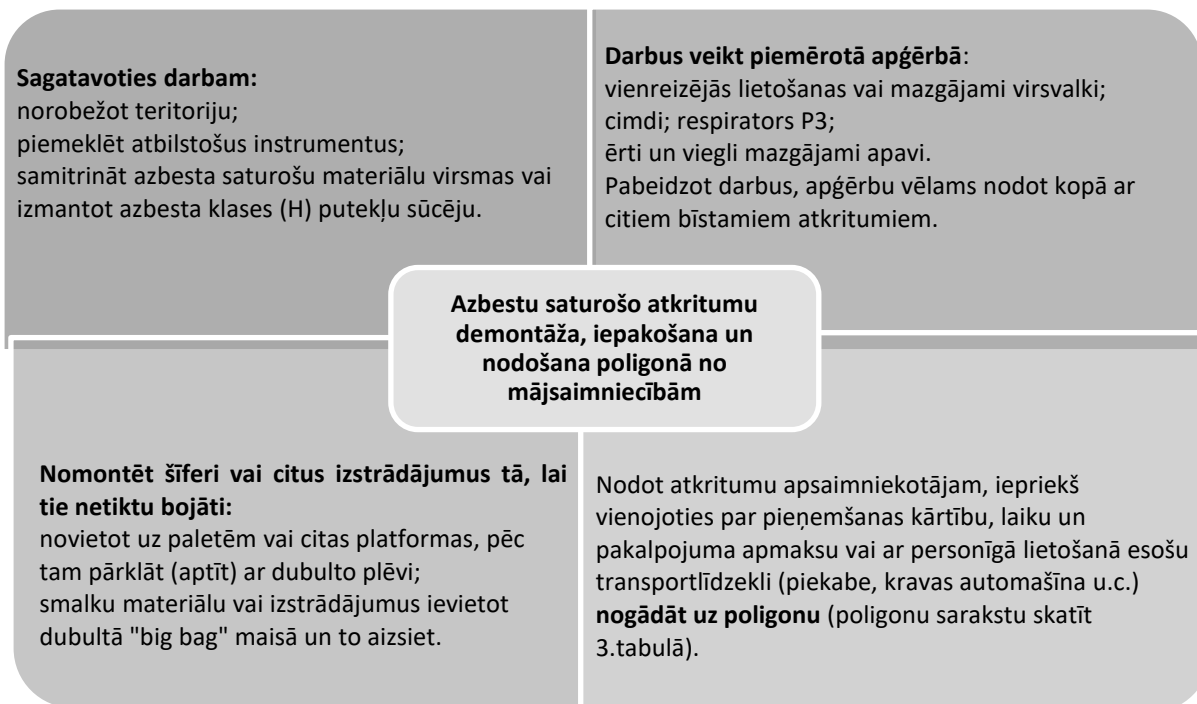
**Sagatavoties darbam:**
norobežot teritoriju;
piemeklēt atbilstošus instrumentus;
samitrināt azbesta saturošu materiālu virsmas vai izmantot azbesta klases (H) putekļu sūcēju.

**Darbus veikt piemērotā apģērbā**:
vienreizējās lietošanas vai mazgājami virsvalki;
cimdi; respirators P3;
ērti un viegli mazgājami apavi.
Pabeidzot darbus, apģērbu vēlams nodot kopā ar citiem bīstamiem atkritumiem.

**Azbestu saturošo atkritumu demontāža, iepakošana un nodošana poligonā no mājsaimniecībām**

**Nomontēt šīferi vai citus izstrādājumus tā, lai tie netiktu bojāti:**
novietot uz paletēm vai citas platformas, pēc tam pārklāt (aptīt) ar dubulto plēvi;
smalku materiālu vai izstrādājumus ievietot dubultā "big bag" maisā un to aizsiet.

Nodot atkritumu apsaimniekotājam, iepriekš vienojoties par pieņemšanas kārtību, laiku un pakalpojuma apmaksu vai ar personīgā lietošanā esošu transportlīdzekli (piekabe, kravas automašīna u.c.) **nogādāt uz poligonu** (poligonu sarakstu skatīt 3.tabulā).